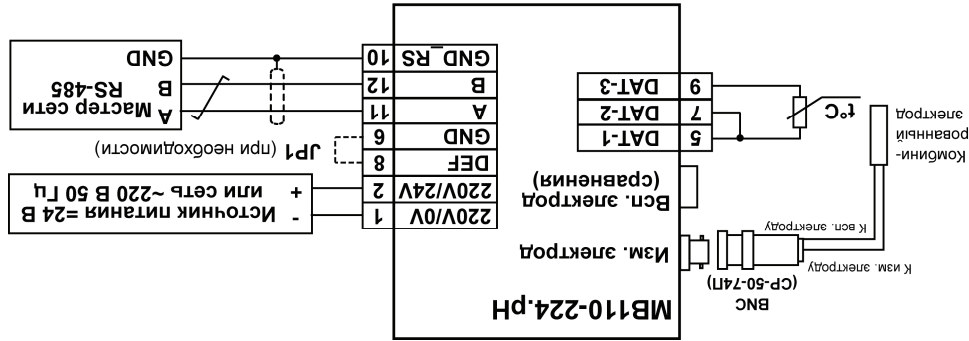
МВ110-224.рН

GND
B RS-485
A Мастер сети

GND_RS 10
B 12
A 11
GND 9
DEF 8
220V/24V 2
220V/0V 1

JP1 (при необходимости)

Источник питания =24 В или сеть ~220 В 50 Гц
-
+

DAT-3 6
DAT-2 7
DAT-1 5

t°C

Комбини-рованный электрод

Всп. электрод (сравнения)

Изм. электрод

BNC (СР-50-74П)

К всп. электроду
К изм. электроду